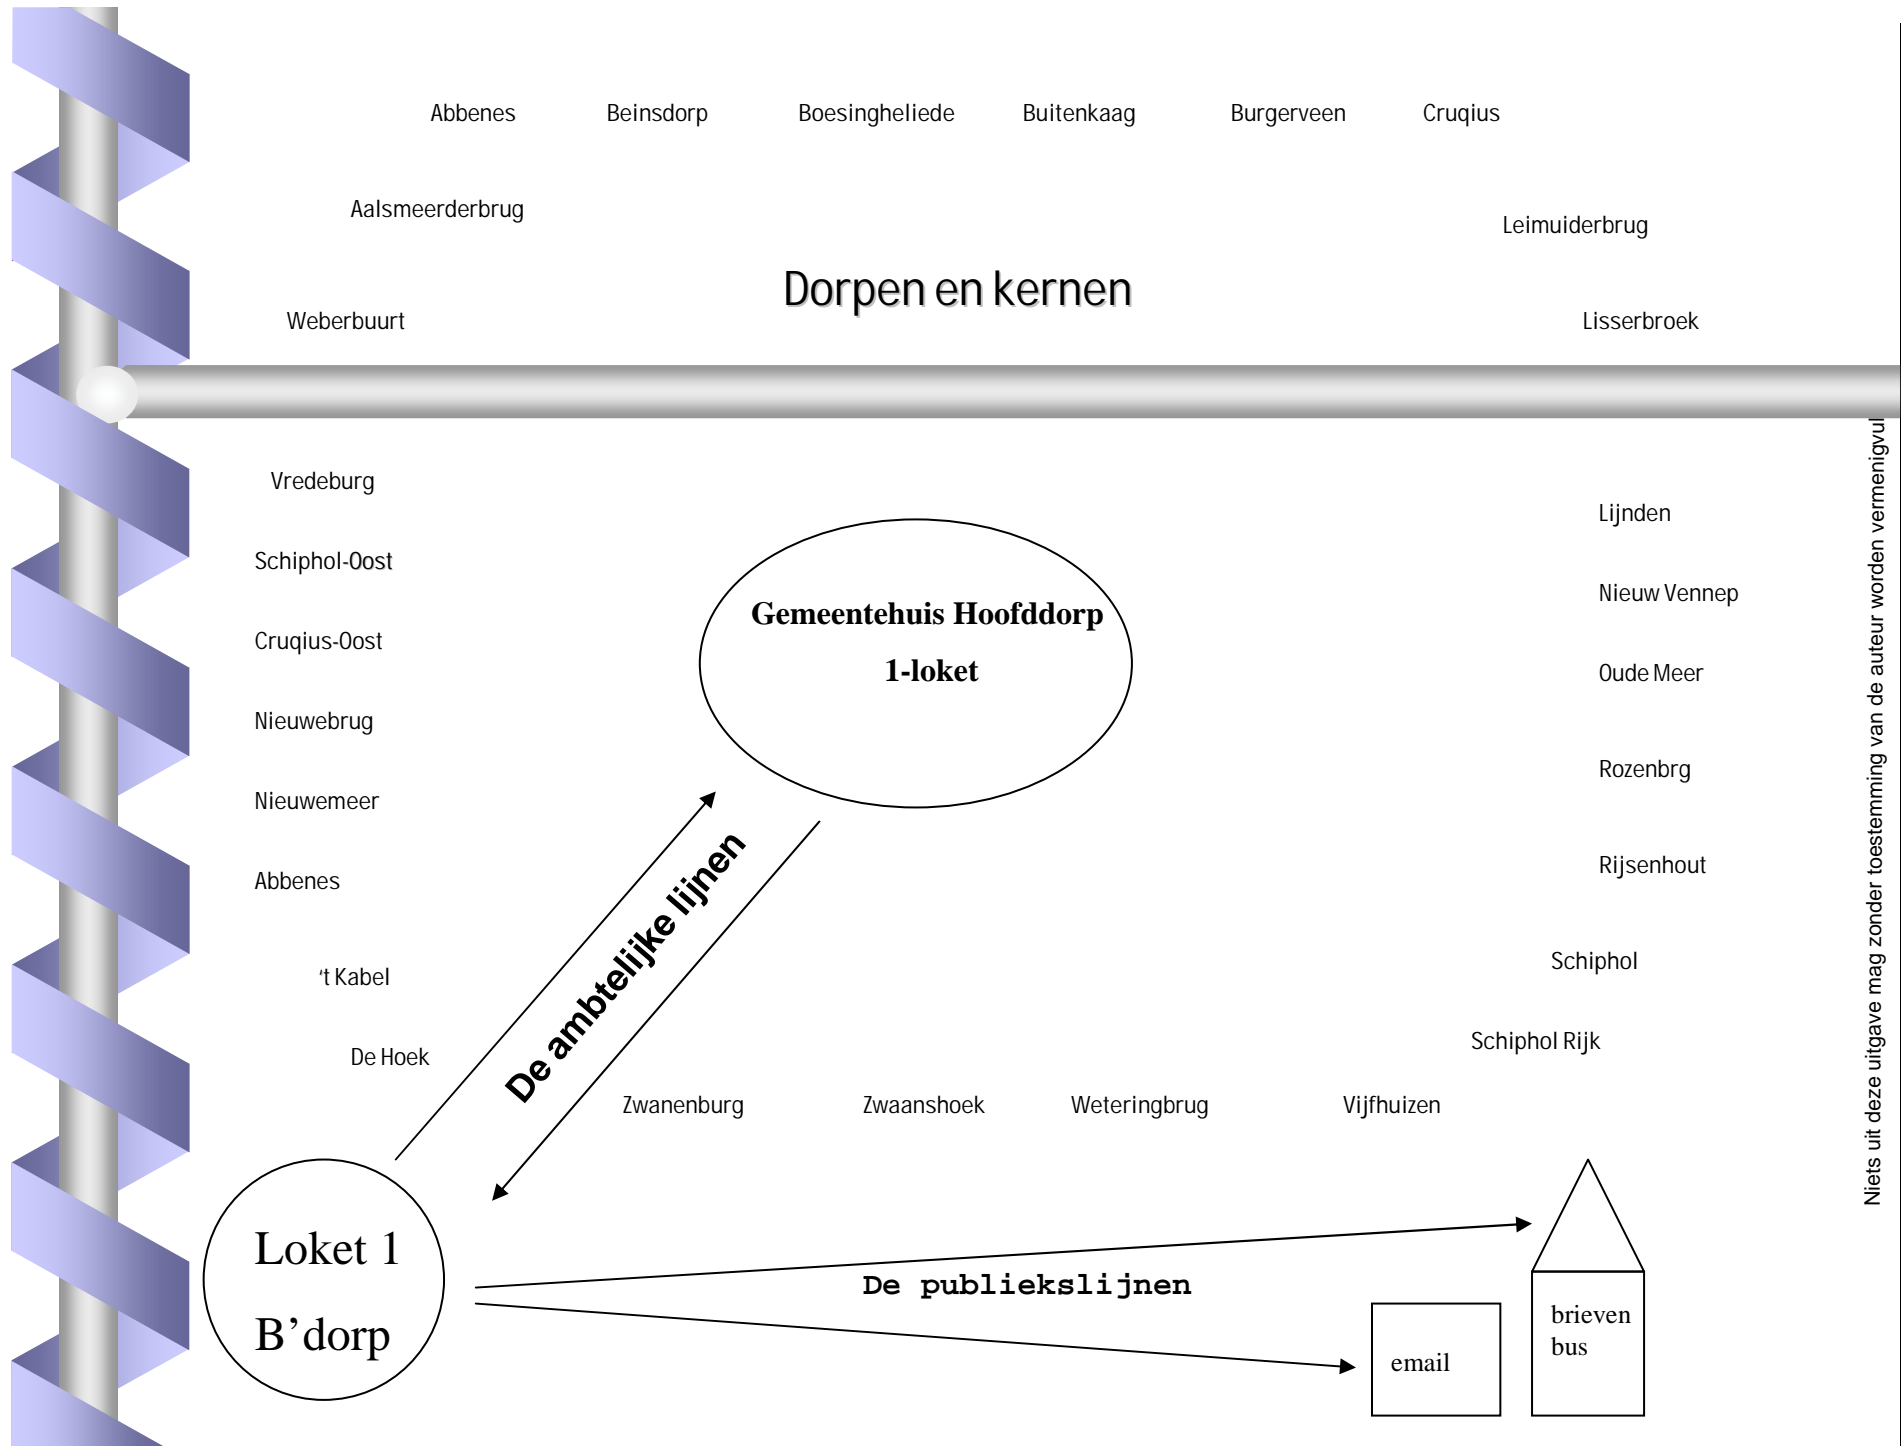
Abbenes Beinsdorp Boesingheliede Buitenkaag Burgerveen Cruqius

Aalsmeerderbrug

Leimuiderbrug

Dorpen en kernen

Weberbuurt

Lisserbroek

Vredeburg

Lijnden

Schiphol-Oost

Nieuw Vennep

Gemeentehuis Hoofddorp

1-loket

Cruqius-Oost

Oude Meer

Nieuwebrug

Rozenbrg

Nieuwemeer

Rijsenhout

Abbenes

De ambtelijke lijnen

't Kabel

Schiphol

De Hoek

Schiphol Rijk

Zwanenburg Zwaanshoek Weteringbrug Vijfhuizen

Loket 1

B'dorp

De publiekslijnen

brieven bus

email

Niets uit deze uitgave mag zonder toestemming van de auteur worden vermenigvul